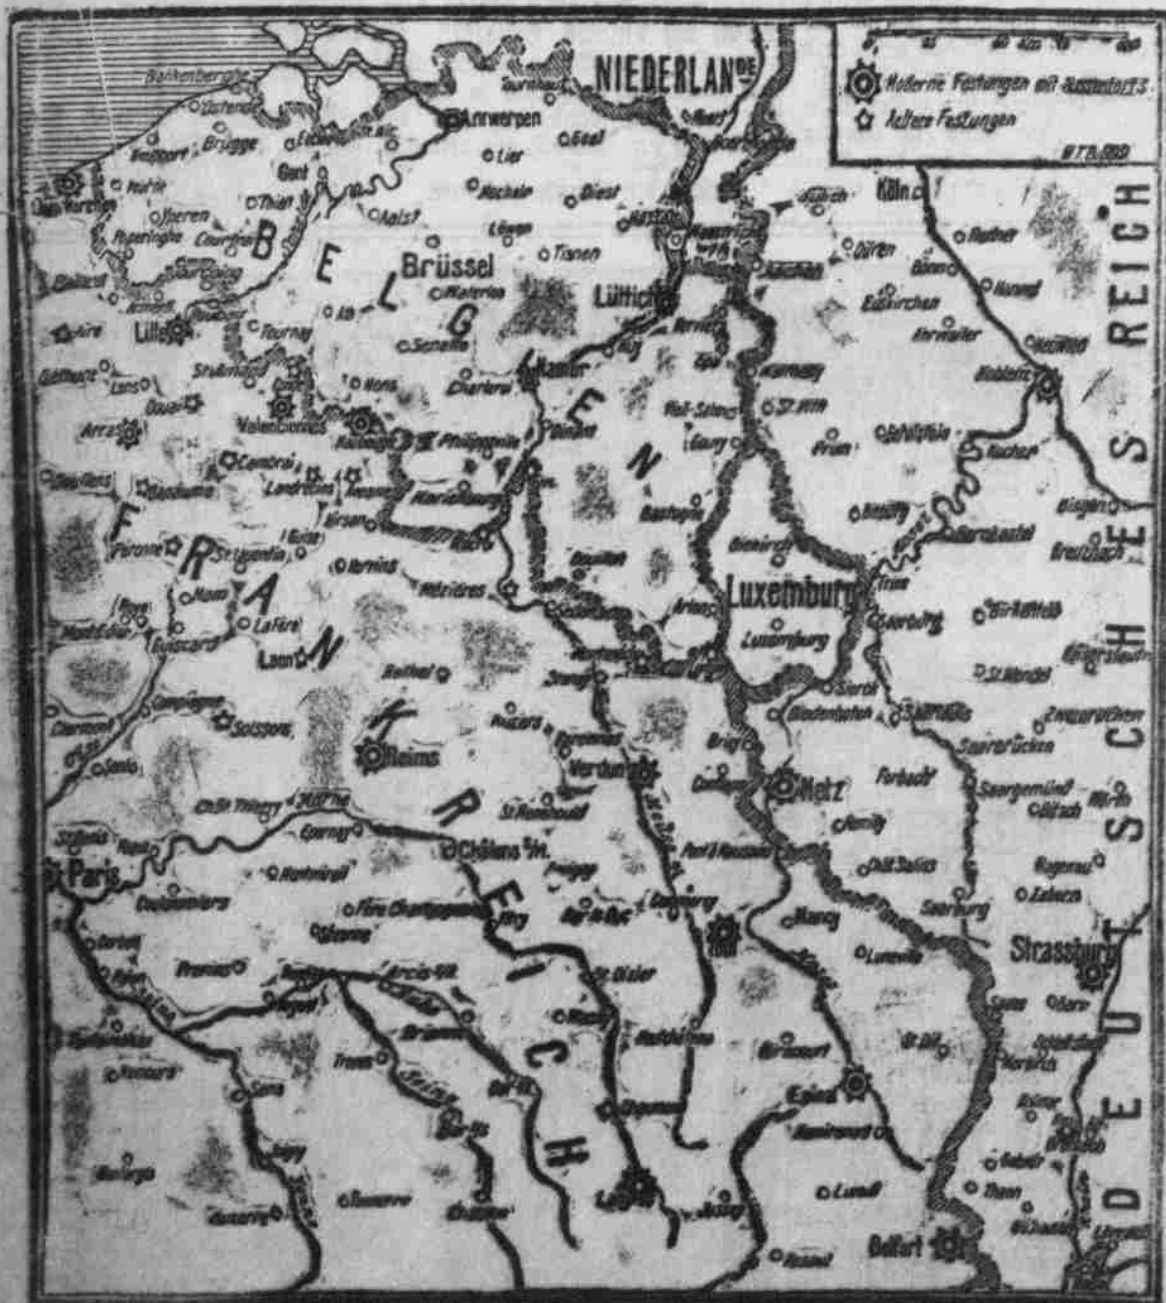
Moderne Festungen mit Aussenforts
Ältere Festungen

NIEDERLANDE
Antwerpen
Ostende
Brügge
Gent
Lier
Mecheln
Aalst
Löwen
Tirlemont
BELGIEN
Brüssel
Waterloo
Lüttich
Lille
Tournay
Mons
Charleroi
Namur
Dinant
Maubeuge
Philippeville
Valenciennes
Arras
Cambrai
Douai
Landrecies
Mariembourg
Hirson
Rocroi
St. Quentin
Guise
Péronne
Mézières
Sedan
Bastogne
Arlon
Luxemburg
Luxemburg
Diekirch
Trier
Köln
Aachen
Düren
Bonn
Euskirchen
Ahrweiler
Koblenz
St. Vith
Prüm
La Fère
Laon
Rethel
Compiègne
Soissons
Reims
Montmédy
Longwy
Verdun
Briey
Metz
Diedenhofen
Saarlouis
Saarbrücken
Forbach
Saargemünd
Château Thierry
Epernay
Châlons s/M.
St. Menehould
Toul
Nancy
Lunéville
Saarburg
Strassburg
Paris
St. Denis
Melun
Provins
Arcis s/A.
Troyes
Vitry
Bar le Duc
Commercy
St. Dizier
Neufchâteau
Mirecourt
Epinal
Chaumont
Langres
Belfort
Sens
Joigny
Auxerre
Châtillon
Remiremont
Lure
Colmar
Schlettstadt
FRANKREICH
DEUTSCHES REICH